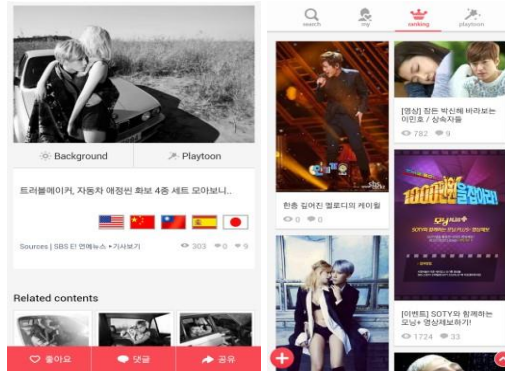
Background

Playtoon

트러블메이커, 자동차 애정씬 화보 4종 세트 모아보니..

Sources | SBS E! 연예뉴스 ▸기사보기

303 0 9

Related contents

좋아요

댓글

공유

search

my

ranking

playtoon

한층 깊어진 멜로디의 케이윌

0 0

[영상] 잠든 박신혜 바라보는 이민호 / 상속자들

782 9

1000만원 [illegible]

[이벤트] SOTY와 함께하는 모닝+ 영상제보하기!

1724 33